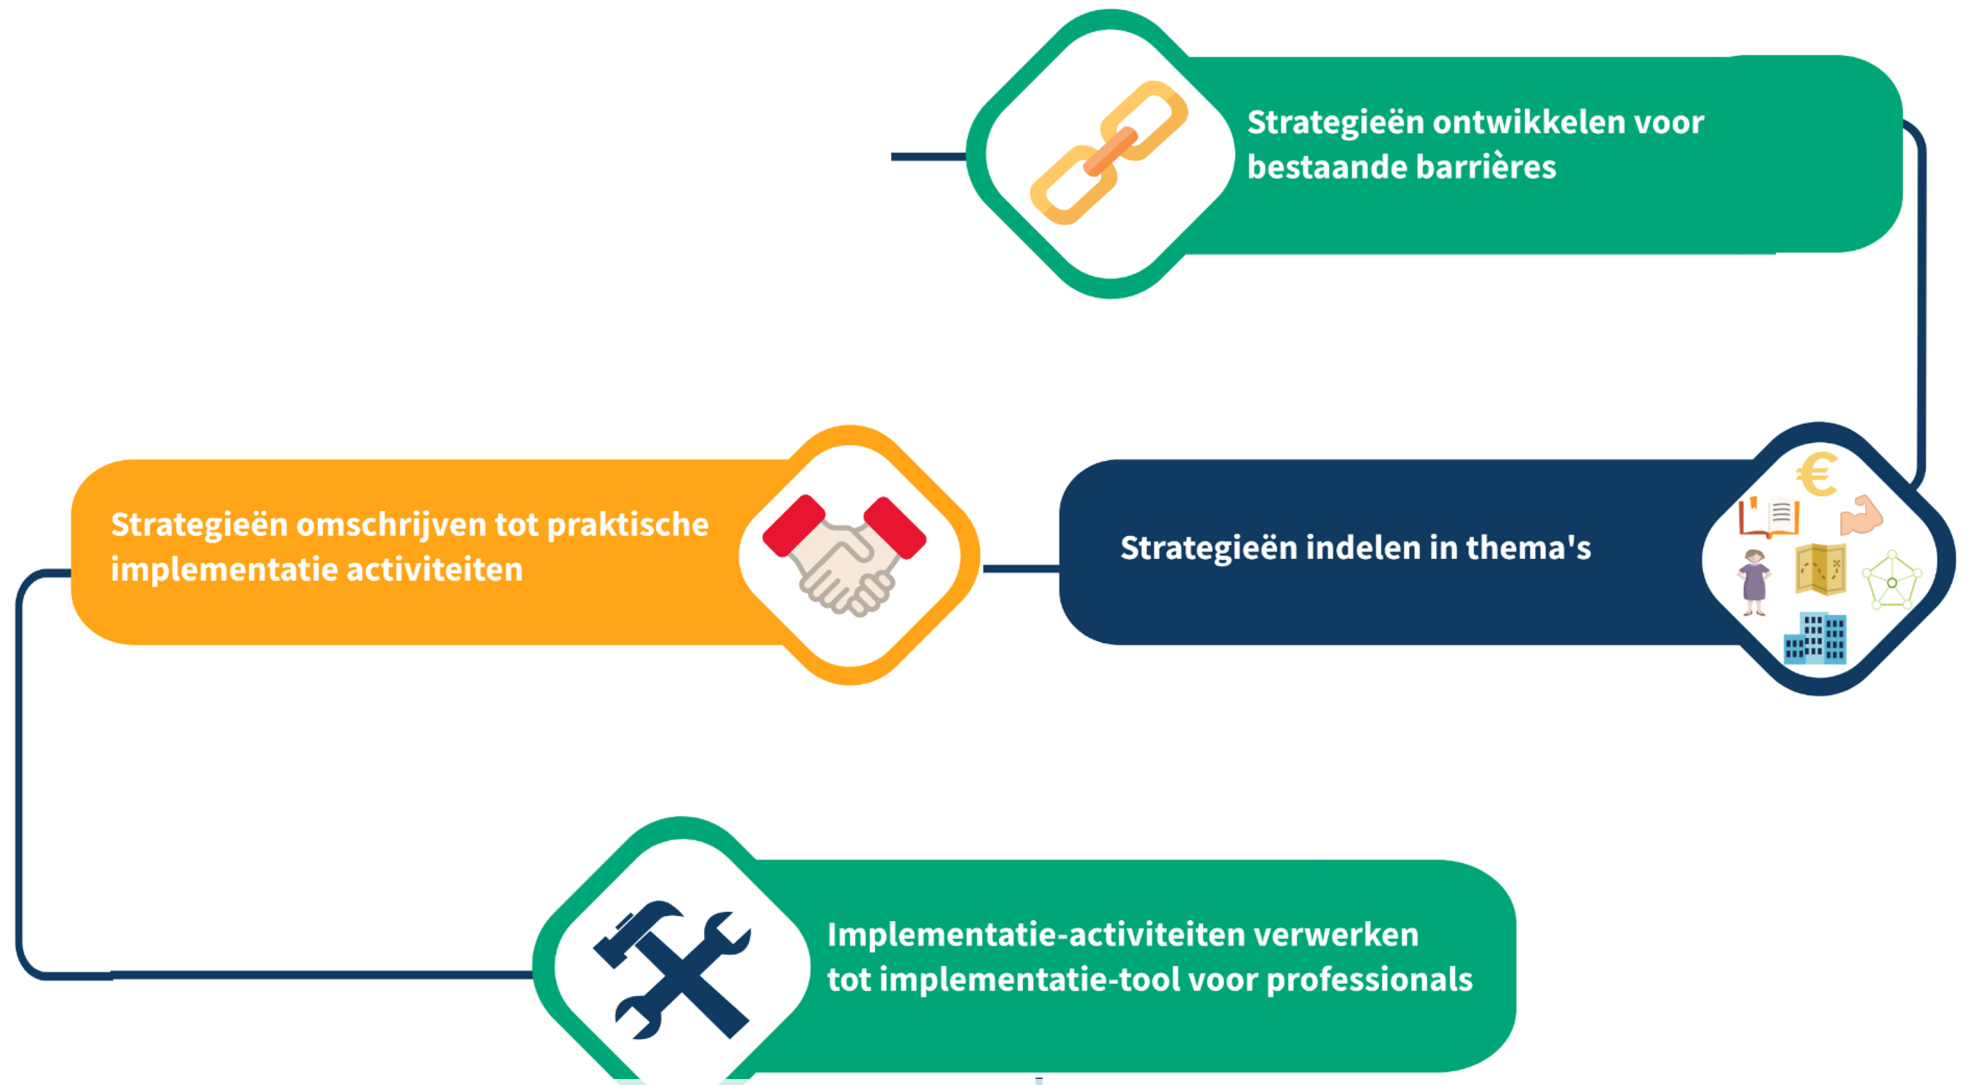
Strategieën ontwikkelen voor bestaande barrières

Strategieën indelen in thema's

Strategieën omschrijven tot praktische implementatie activiteiten

Implementatie-activiteiten verwerken tot implementatie-tool voor professionals